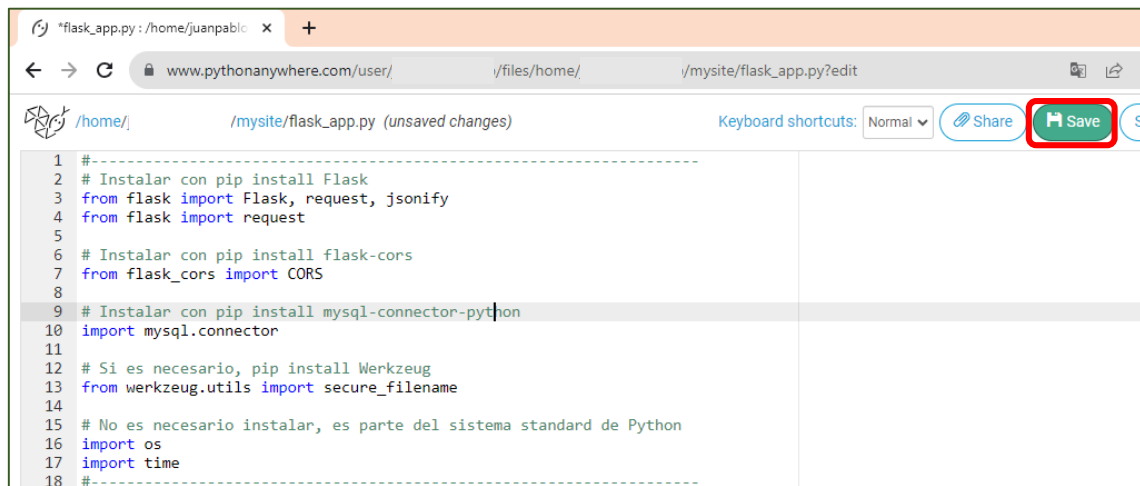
*flask_app.py : /home/juanpablo ×
+
www.pythonanywhere.com/user/ /files/home/ /mysite/flask_app.py?edit
/home/ /mysite/flask_app.py (unsaved changes)
Keyboard shortcuts: Normal
Share
Save

1 #------------------------------------------------------------------
2 # Instalar con pip install Flask
3 from flask import Flask, request, jsonify
4 from flask import request
5
6 # Instalar con pip install flask-cors
7 from flask_cors import CORS
8
9 # Instalar con pip install mysql-connector-python
10 import mysql.connector
11
12 # Si es necesario, pip install Werkzeug
13 from werkzeug.utils import secure_filename
14
15 # No es necesario instalar, es parte del sistema standard de Python
16 import os
17 import time
18 #------------------------------------------------------------------